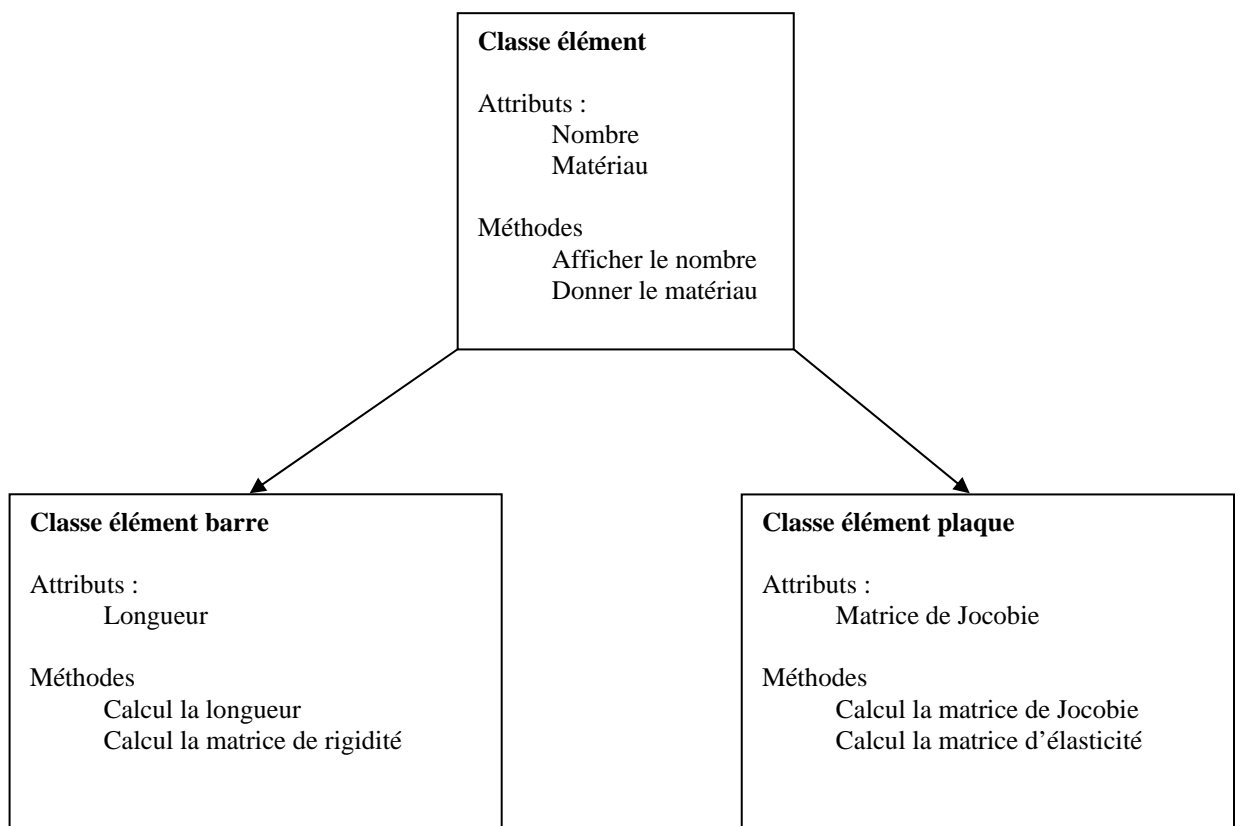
**Classe élément**

Attributs :
Nombre
Matériau

Méthodes
Afficher le nombre
Donner le matériau

**Classe élément barre**

Attributs :
Longueur

Méthodes
Calcul la longueur
Calcul la matrice de rigidité

**Classe élément plaque**

Attributs :
Matrice de Jocobie

Méthodes
Calcul la matrice de Jocobie
Calcul la matrice d'élasticité